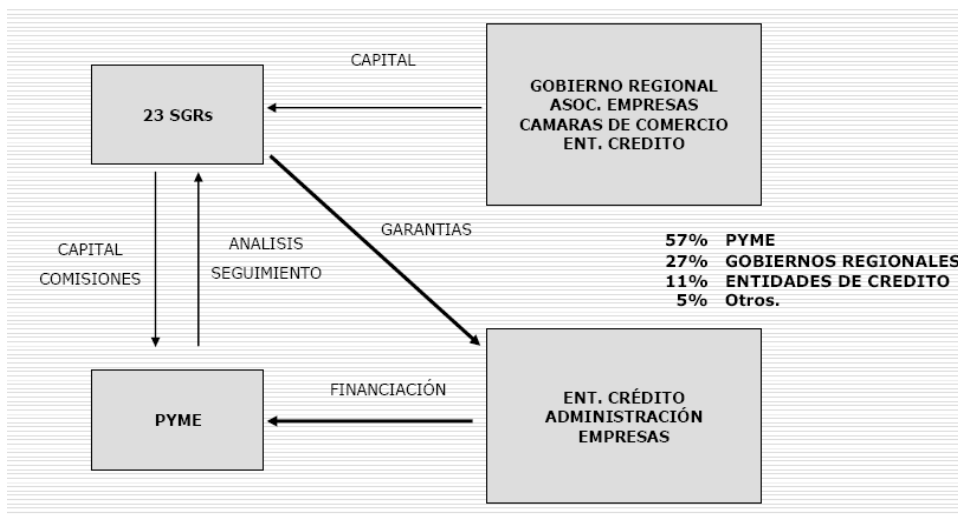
CAPITAL

23 SGRs

GOBIERNO REGIONAL
ASOC. EMPRESAS
CAMARAS DE COMERCIO
ENT. CREDITO

GARANTIAS

CAPITAL
COMISIONES

ANALISIS
SEGUIMIENTO

| | |
|---|---|
| 57% | PYME |
| 27% | GOBIERNOS REGIONALES |
| 11% | ENTIDADES DE CREDITO |
| 5% | Otros. |

FINANCIACIÓN

PYME

ENT. CRÉDITO
ADMINISTRACIÓN
EMPRESAS